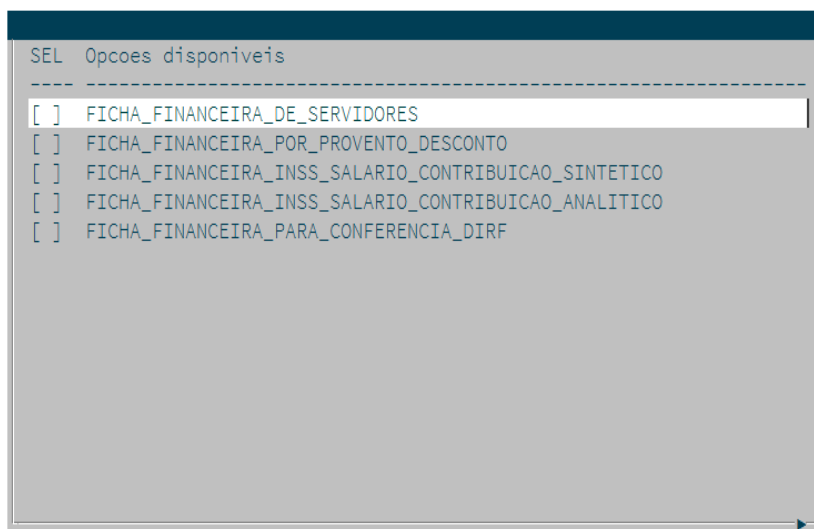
SEL Opcoes disponiveis
---- ----------------------------------------------------------------

[ ] FICHA_FINANCEIRA_DE_SERVIDORES
[ ] FICHA_FINANCEIRA_POR_PROVENTO_DESCONTO
[ ] FICHA_FINANCEIRA_INSS_SALARIO_CONTRIBUICAO_SINTETICO
[ ] FICHA_FINANCEIRA_INSS_SALARIO_CONTRIBUICAO_ANALITICO
[ ] FICHA_FINANCEIRA_PARA_CONFERENCIA_DIRF